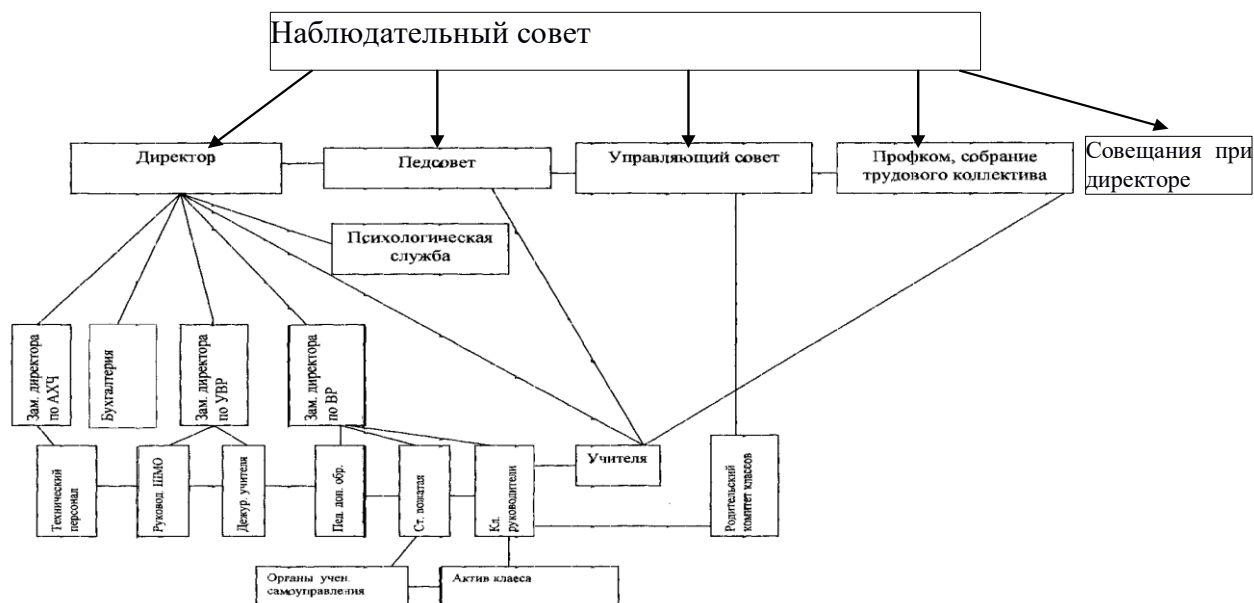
Наблюдательный совет

Директор

Педсовет

Управляющий совет

Профком, собрание трудового коллектива

Совещания при директоре

Психологическая служба

Зам. директора по АХЧ

Бухгалтерия

Зам. директора по УВР

Зам. директора по ВР

Технический персонал

Руковод. ШМО

Дежур. учителя

Пед. доп. обр.

Ст. вожатая

Кл. руководители

Учителя

Родительский комитет классов

Органы учен. самоуправления

Актив класса